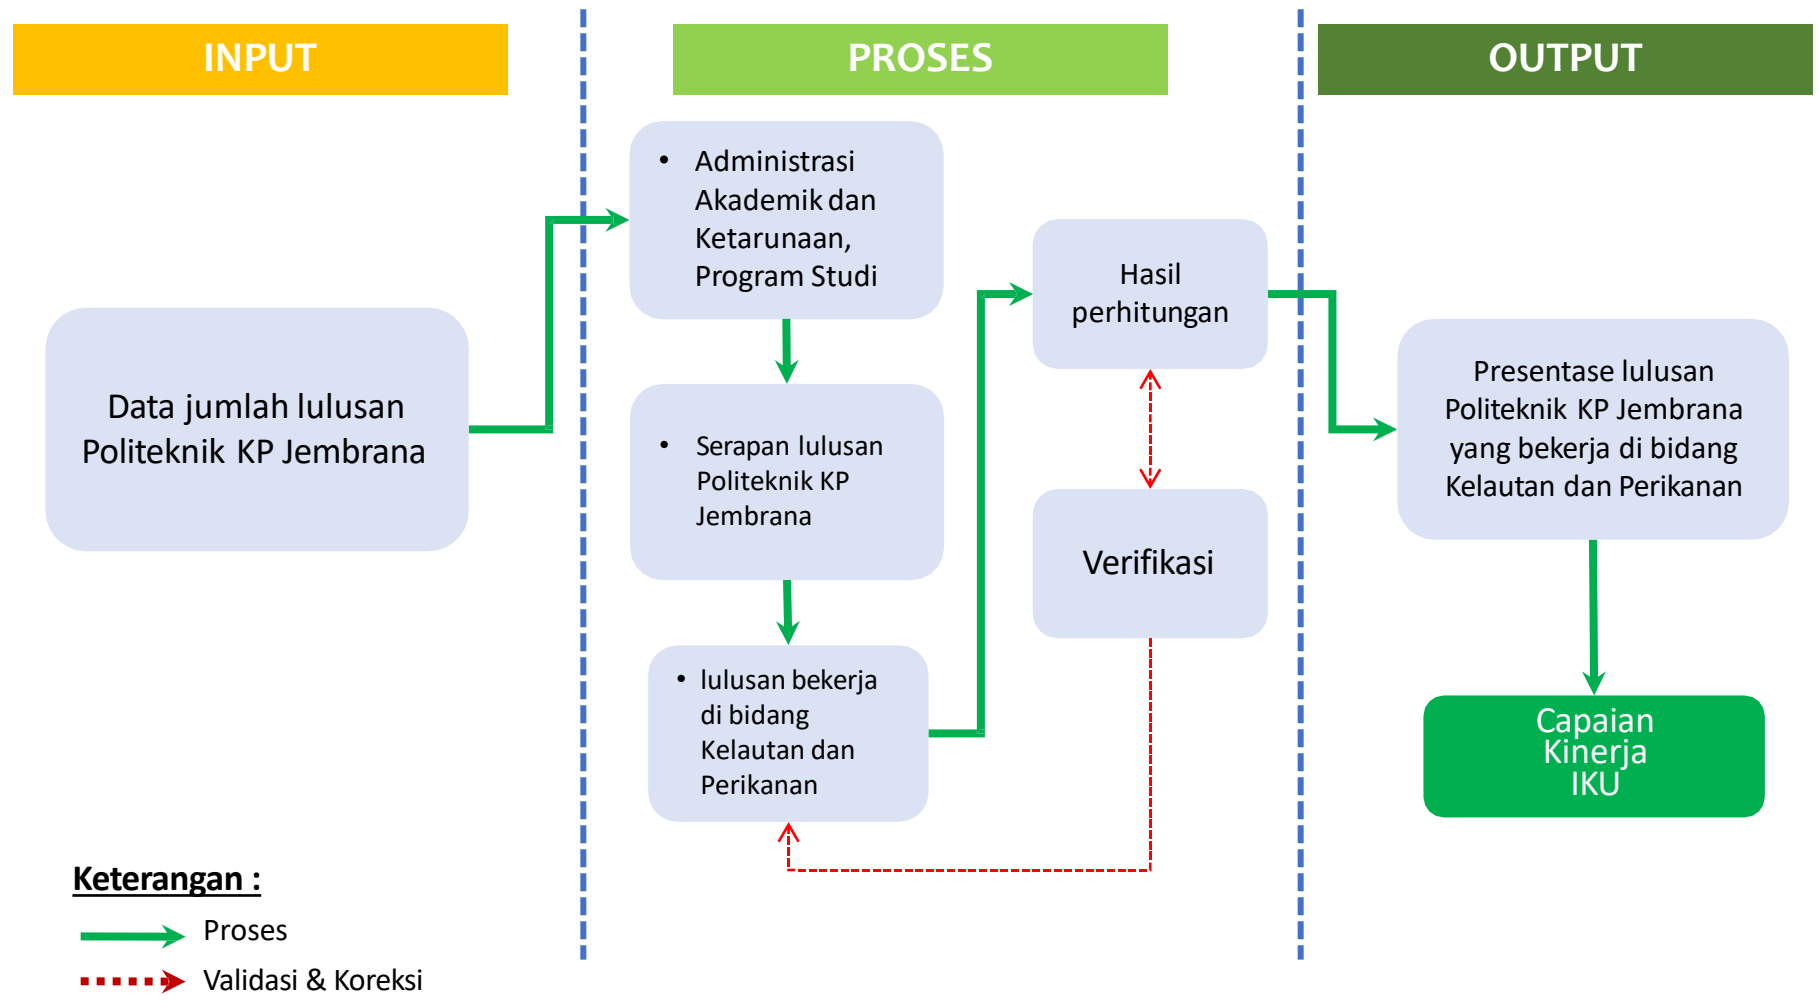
INPUT

PROSES

OUTPUT

Data jumlah lulusan Politeknik KP Jembrana

• Administrasi Akademik dan Ketarunaan, Program Studi

• Serapan lulusan Politeknik KP Jembrana

• lulusan bekerja di bidang Kelautan dan Perikanan

Hasil perhitungan

Verifikasi

Presentase lulusan Politeknik KP Jembrana yang bekerja di bidang Kelautan dan Perikanan

Capaian Kinerja IKU

Keterangan :

Proses

Validasi & Koreksi